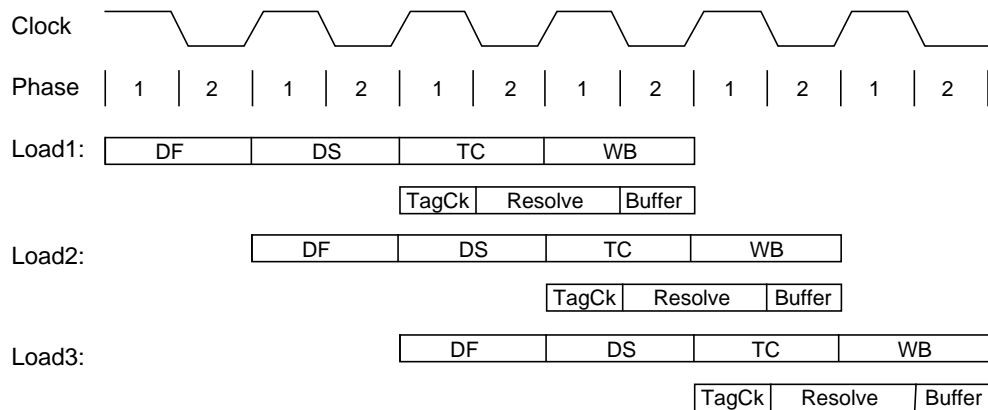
Clock

Phase 1 2 1 2 1 2 1 2 1 2 1 2

Load1:

| DF | DS | TC | WB |
|---|---|---|---|

| TagCk | Resolve | Buffer |
|---|---|---|

Load2:

| DF | DS | TC | WB |
|---|---|---|---|

| TagCk | Resolve | Buffer |
|---|---|---|

Load3:

| DF | DS | TC | WB |
|---|---|---|---|

| TagCk | Resolve | Buffer |
|---|---|---|